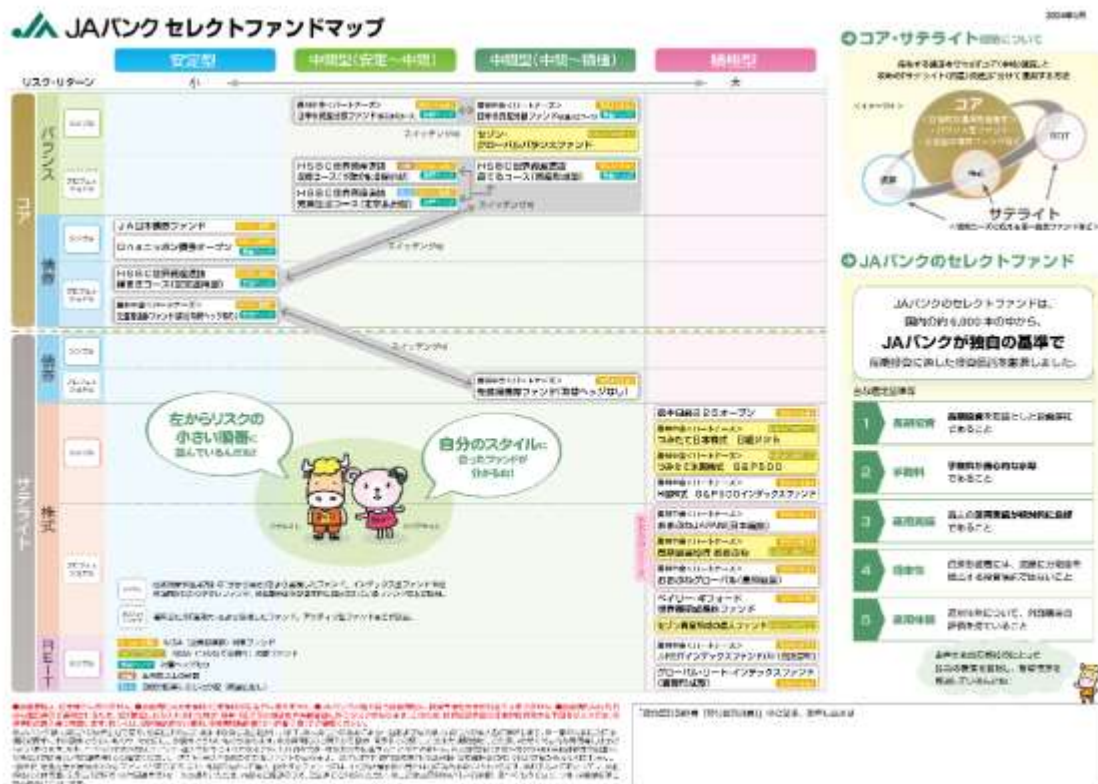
JAバンク セレクトファンドマップ

安定型
中間型(安定～中間)
中間型(中間～積極)
積極型

リスク・リターン
小
大

コア
バランス
債券
サテライト
債券
株式
REIT

スイッチング
スイッチング
スイッチング
スイッチング

JA日本債券ファンド
HSBC世界資産選抜
HSBC世界資産選抜
HSBC世界資産選抜
セゾン・グローバルバランスファンド

左からリスクの小さい順番に並んでいるんだね!

自分のスタイルに合ったファンドが分かるね!

日本日経225オープン
つみたて日本株式 日経平均
つみたて米国株式 S&P500
S&P500インデックスファンド
世界経済インデックスファンド
ベイリー・ギフォード世界長期成長株ファンド
セゾン資産形成の達人ファンド
グローバル・リート・インデックスファンド

コア・サテライト
コア
サテライト
REIT

JAバンクのセレクトファンド

JAバンクのセレクトファンドは、国内の約6,000本の中から、
JAバンクが独自の基準で
投資信託を厳選しました。

1
2 手数料
3
4
5